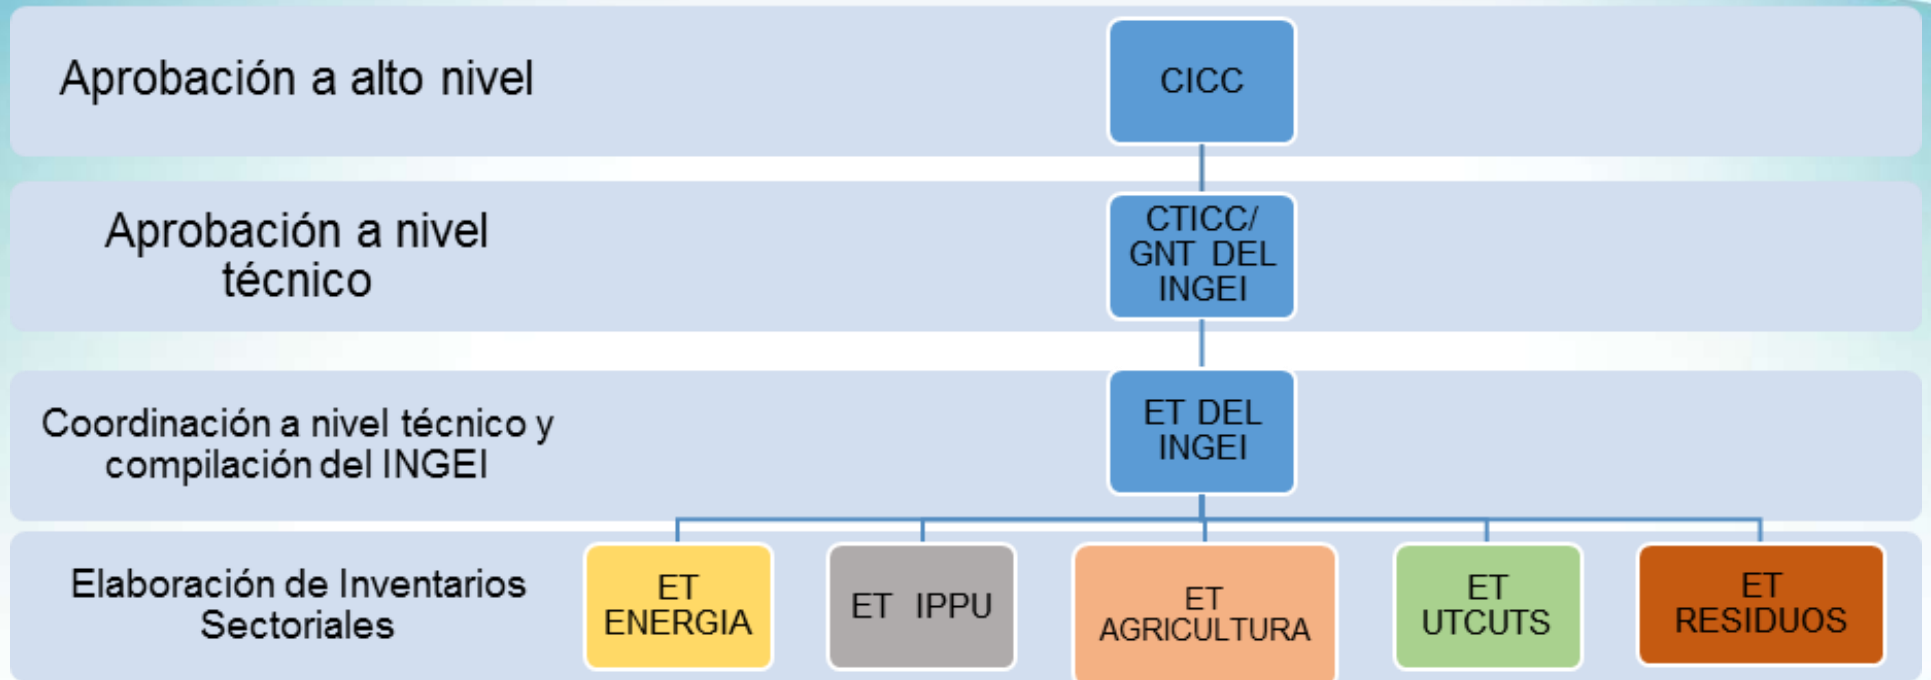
Aprobación a alto nivel

CICC

Aprobación a nivel técnico

CTICC/ GNT DEL INGEI

Coordinación a nivel técnico y compilación del INGEI

ET DEL INGEI

Elaboración de Inventarios Sectoriales

ET ENERGIA

ET IPPU

ET AGRICULTURA

ET UTCUTS

ET RESIDUOS